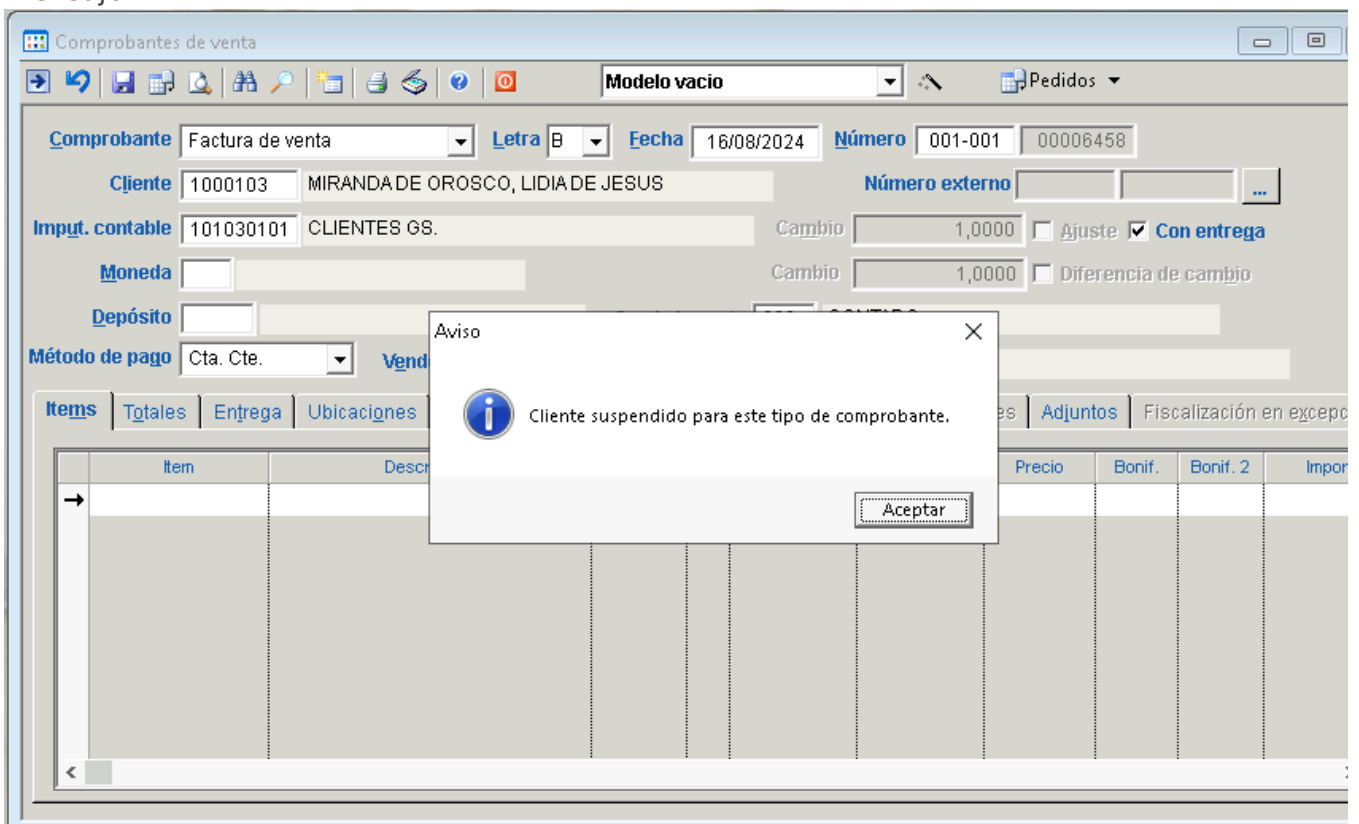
Comprobantes de venta

Modelo vacio

Pedidos

Comprobante Factura de venta Letra B Fecha 16/08/2024 Número 001-001 00006458

Cliente 1000103 MIRANDA DE OROSCO, LIDIA DE JESUS Número externo ...

Imput. contable 101030101 CLIENTES GS. Cambio 1,0000 Ajuste Con entrega

Moneda Cambio 1,0000 Diferencia de cambio

Depósito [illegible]

Método de pago Cta. Cte. Vend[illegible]

Items Totales Entrega Ubicaciones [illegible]es Adjuntos Fiscalización en excepc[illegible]

| | Item | Descr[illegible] | | | | | Precio | Bonif. | Bonif. 2 | Impor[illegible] |
|---|---|---|---|---|---|---|---|---|---|---|
| → | | | | | | | | | | |

Aviso

Cliente suspendido para este tipo de comprobante.

Aceptar